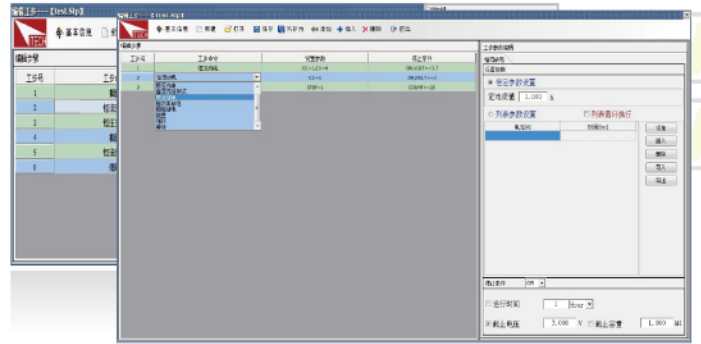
编辑工步——【test.Stp】
基本信息
编辑步骤
工步号
1
2
3
4
5
6

编辑工步——【test.Stp】
基本信息 新建 打开 保存 另存为 增加 插入 删除 退出
编辑步骤
| 工步号 | 工步命令 | 设置参数 | 停止条件 |
|---|---|---|---|
| 1 | 恒流充电 | CC=1,CV=4 | OR(VOLT>=3.7 |
| 2 | 恒流放电 | CC=1 | OR(VOLT<=2 |
| 3 | 搁置 | STEP=1 | COUNT<=10 |

工步参数说明
值参数
设定参数
定值参数设置
定值数量 1.000 A
列表参数设置
列表值循环执行
电压(V)
列表(A)
添加
插入
删除
导入
导出
停止条件 OR
运行时间 1 Hour
截止电压 3.000 V
截止容量 1.000 AH